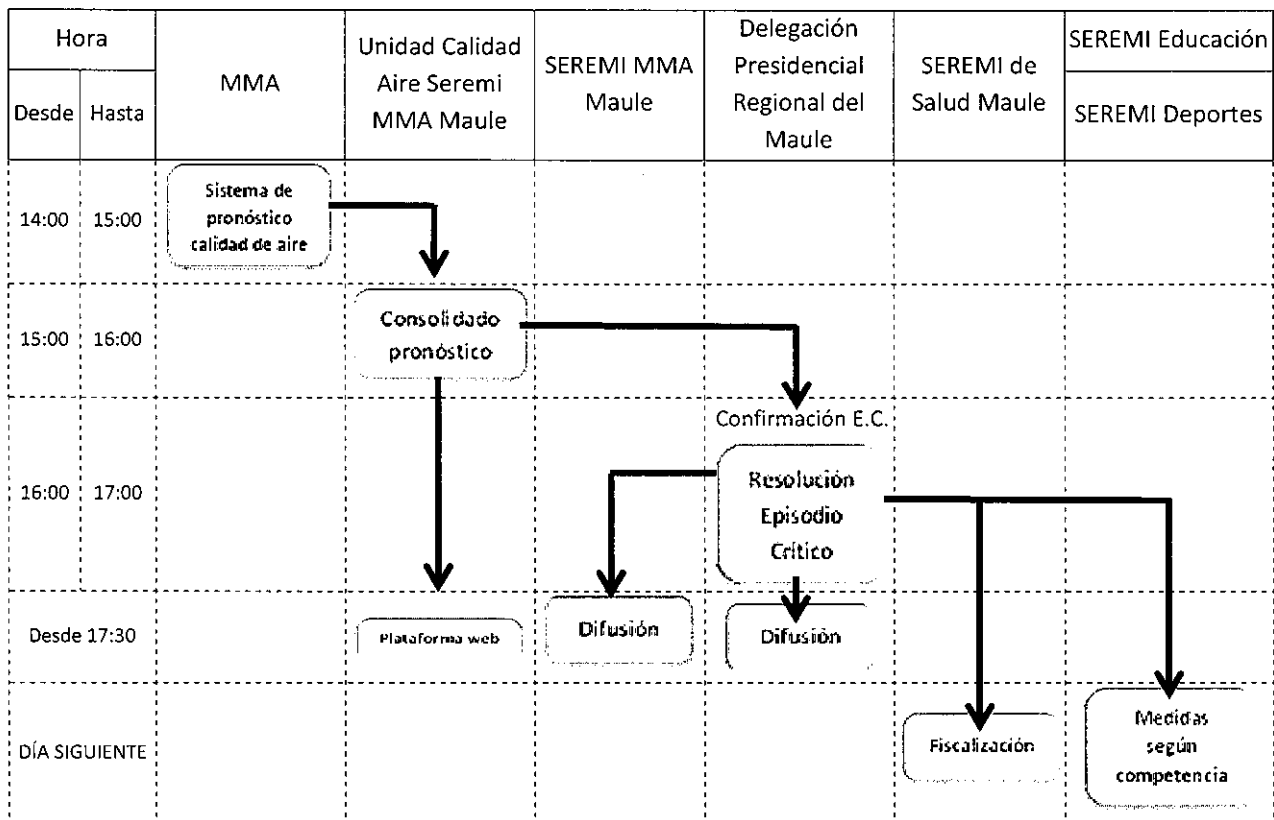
| Hora | | MMA | Unidad Calidad Aire Seremi MMA Maule | SEREMI MMA Maule | Delegación Presidencial Regional del Maule | SEREMI de Salud Maule | SEREMI Educación / SEREMI Deportes |
|---|---|---|---|---|---|---|---|
| Desde | Hasta | | | | | | |
| 14:00 | 15:00 | Sistema de pronóstico calidad de aire | | | | | |
| 15:00 | 16:00 | | Consolidado pronóstico | | | | |
| 16:00 | 17:00 | | | | Confirmación E.C. Resolución Episodio Crítico | | |
| Desde 17:30 | | | Plataforma web | Difusión | Difusión | | |
| DÍA SIGUIENTE | | | | | | Fiscalización | Medidas según competencia |